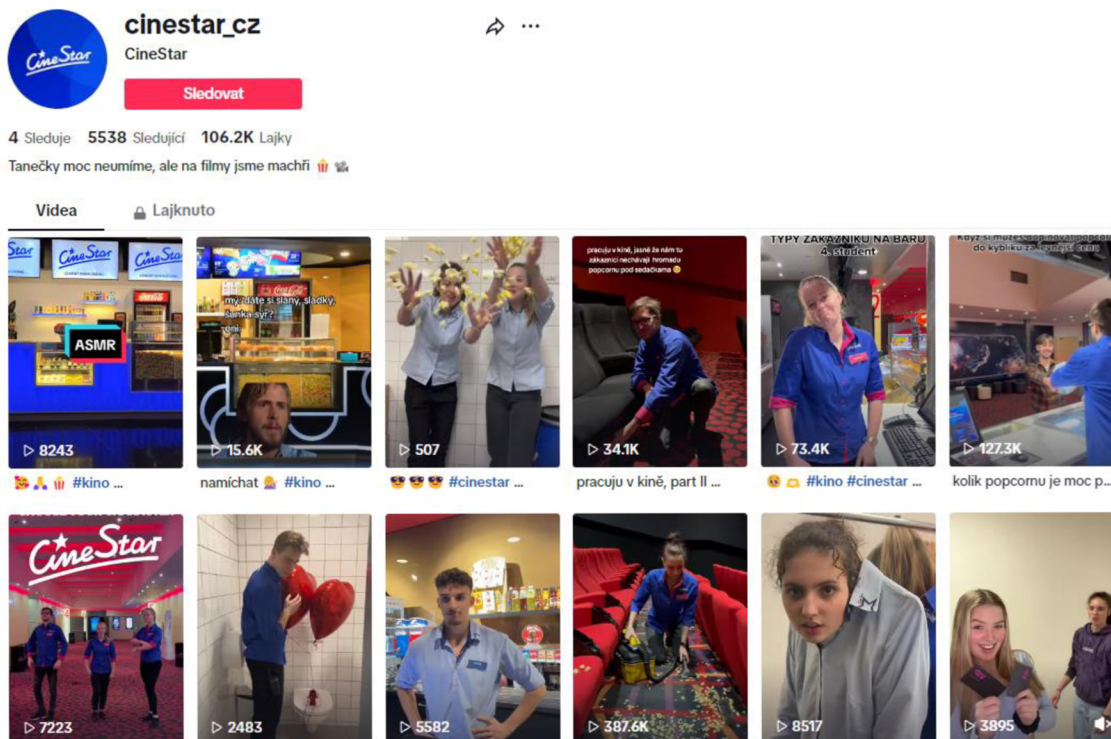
CineStar

cinestar_cz
CineStar
Sledovat

4 Sleduje 5538 Sledující 106.2K Lajky

Tanečky moc neumíme, ale na filmy jsme machři 🍿 📽️

Videa
Lajknuto

CineStar CineStar CineStar
ASMR
▷ 8243
🍉 🍍 🍿 #kino ...

my: dáte si slaný, sladký, slanka sýr?
▷ 15.6K
namíchat 🤷 #kino ...

▷ 507
😎 😎 😎 #cinestar ...

pracuju v kině, jasně že nám tu zákazníci nechávají hromadu popcornu pod sedačkama 😊
▷ 34.1K
pracuju v kině, part II ...

TYPY ZÁKAZNÍKŮ NA BARU
4. student
▷ 73.4K
🥺 🫶 #kino #cinestar ...

Když si můžeš dopinovat popcorn do kyblíku za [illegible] cenu
▷ 127.3K
kolik popcornu je moc p...

CineStar
▷ 7223

▷ 2483

▷ 5582

▷ 387.6K

▷ 8517

▷ 3895